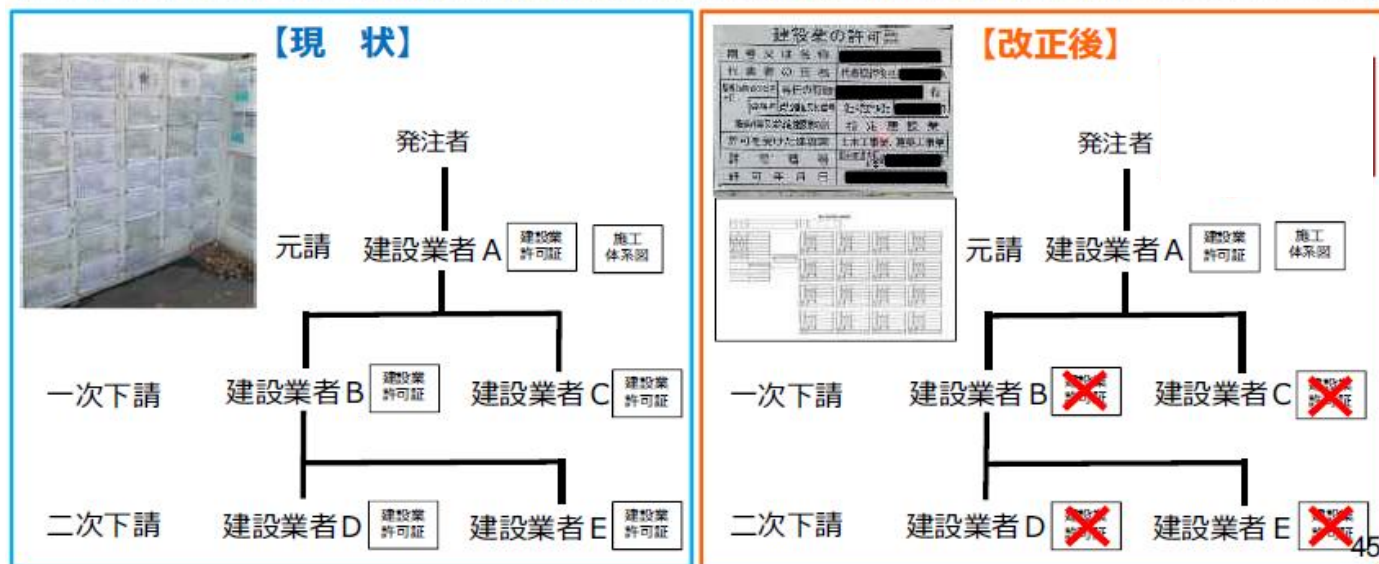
【現　状】

発注者

元請　建設業者A　建設業許可証　施工体系図

一次下請　建設業者B　建設業許可証　建設業者C　建設業許可証

二次下請　建設業者D　建設業許可証　建設業者E　建設業許可証

建設業の許可票

商号又は名称
代表者の氏名　代表取締役社長
主任技術者の氏名
専任の有無
資格名資格者証交付番号
一般建設業又は特定建設業の別　特定建設業
許可を受けた建設業　土木工事業、建築工事業
許可番号
許可年月日

【改正後】

発注者

元請　建設業者A　建設業許可証　施工体系図

一次下請　建設業者B　建設業者C

二次下請　建設業者D　建設業者E

45